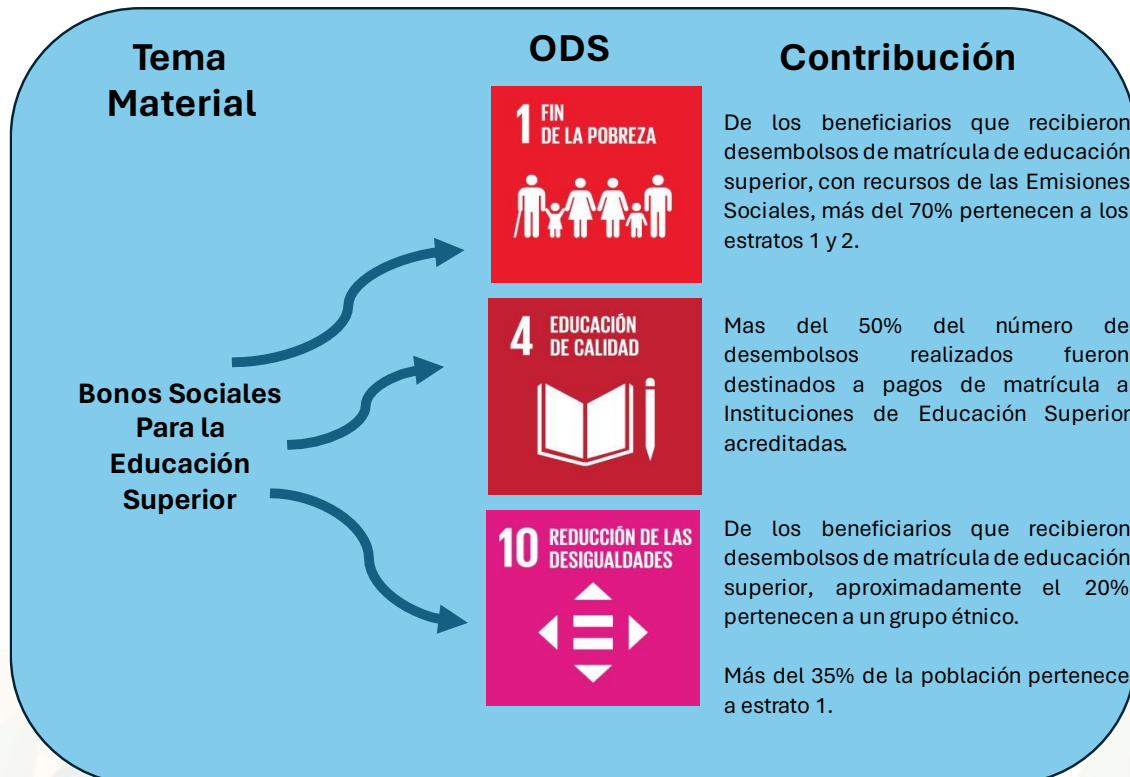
Tema Material

ODS

Contribución

1 FIN DE LA POBREZA

De los beneficiarios que recibieron desembolsos de matrícula de educación superior, con recursos de las Emisiones Sociales, más del 70% pertenecen a los estratos 1 y 2.

4 EDUCACIÓN DE CALIDAD

Mas del 50% del número de desembolsos realizados fueron destinados a pagos de matrícula a Instituciones de Educación Superior acreditadas.

Bonos Sociales Para la Educación Superior

10 REDUCCIÓN DE LAS DESIGUALDADES

De los beneficiarios que recibieron desembolsos de matrícula de educación superior, aproximadamente el 20% pertenecen a un grupo étnico.

Más del 35% de la población pertenece a estrato 1.